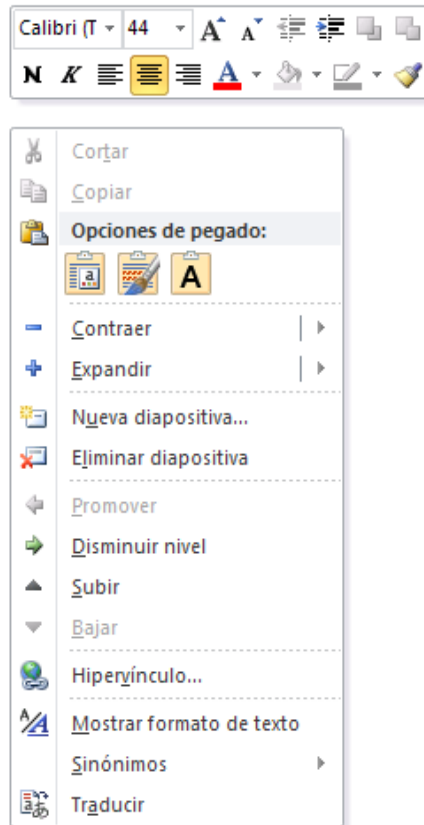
Calibri (T
44
A A
N K
A

Cortar
Copiar
Opciones de pegado:
A
Contraer
Expandir
Nueva diapositiva...
Eliminar diapositiva
Promover
Disminuir nivel
Subir
Bajar
Hipervínculo...
Mostrar formato de texto
Sinónimos
Traducir